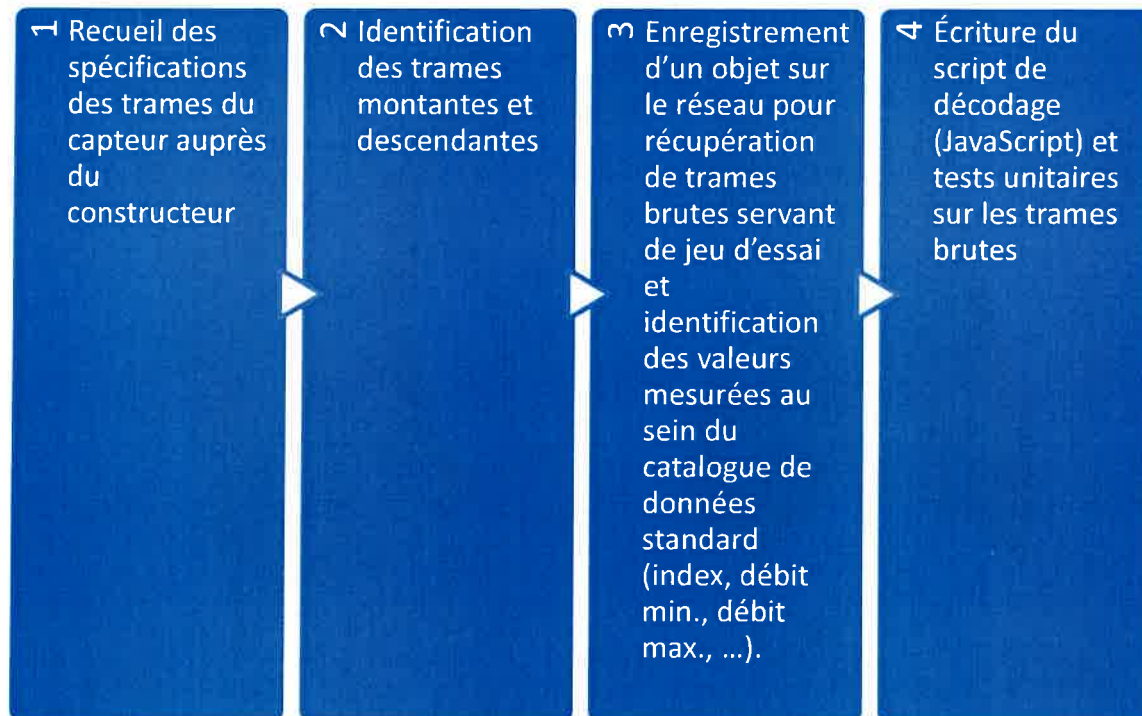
1 Recueil des spécifications des trames du capteur auprès du constructeur

2 Identification des trames montantes et descendantes

3 Enregistrement d'un objet sur le réseau pour récupération de trames brutes servant de jeu d'essai et identification des valeurs mesurées au sein du catalogue de données standard (index, débit min., débit max., ...).

4 Écriture du script de décodage (JavaScript) et tests unitaires sur les trames brutes